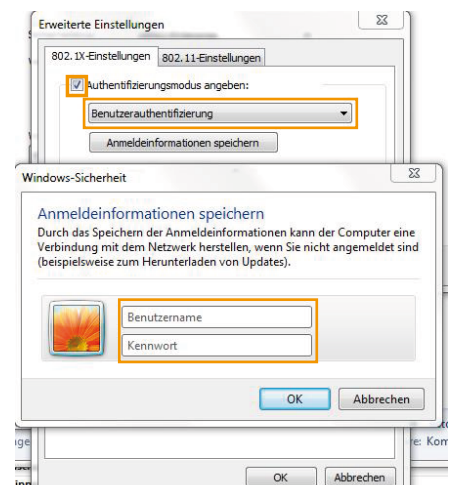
Erweiterte Einstellungen

802.1X-Einstellungen | 802.11-Einstellungen

Authentifizierungsmodus angeben:

Benutzerauthentifizierung

Anmeldeinformationen speichern

Windows-Sicherheit

Anmeldeinformationen speichern

Durch das Speichern der Anmeldeinformationen kann der Computer eine Verbindung mit dem Netzwerk herstellen, wenn Sie nicht angemeldet sind (beispielsweise zum Herunterladen von Updates).

Benutzername

Kennwort

OK | Abbrechen

ige

e: Kom

inn

OK | Abbrechen